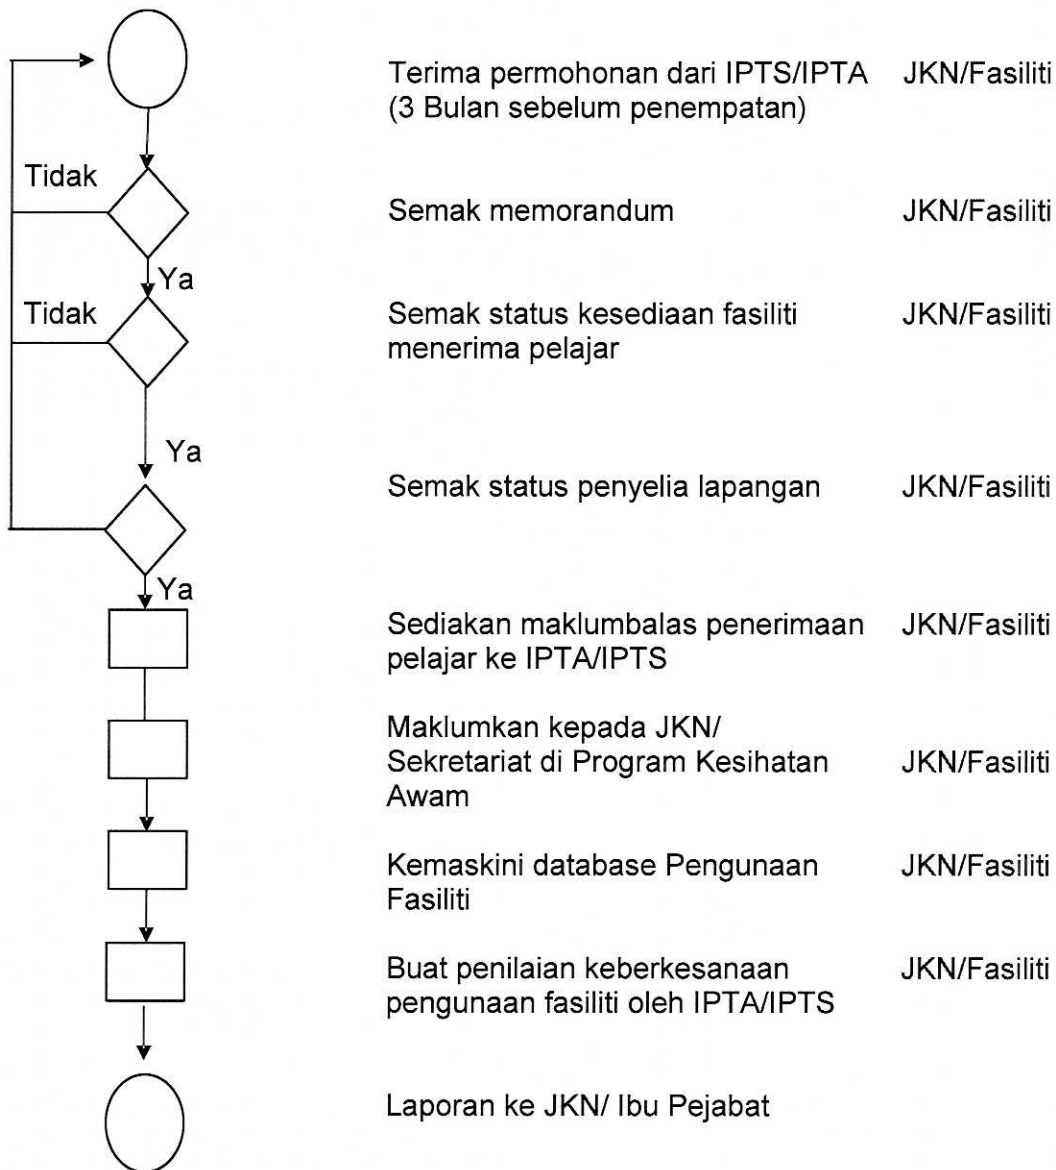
Tidak

Ya

Tidak

Ya

Ya

Terima permohonan dari IPTS/IPTA (3 Bulan sebelum penempatan) JKN/Fasiliti

Semak memorandum JKN/Fasiliti

Semak status kesediaan fasiliti menerima pelajar JKN/Fasiliti

Semak status penyelia lapangan JKN/Fasiliti

Sediakan maklumbalas penerimaan pelajar ke IPTA/IPTS JKN/Fasiliti

Maklumkan kepada JKN/ Sekretariat di Program Kesihatan Awam JKN/Fasiliti

Kemaskini database Pengunaan Fasiliti JKN/Fasiliti

Buat penilaian keberkesanaan pengunaan fasiliti oleh IPTA/IPTS JKN/Fasiliti

Laporan ke JKN/ Ibu Pejabat